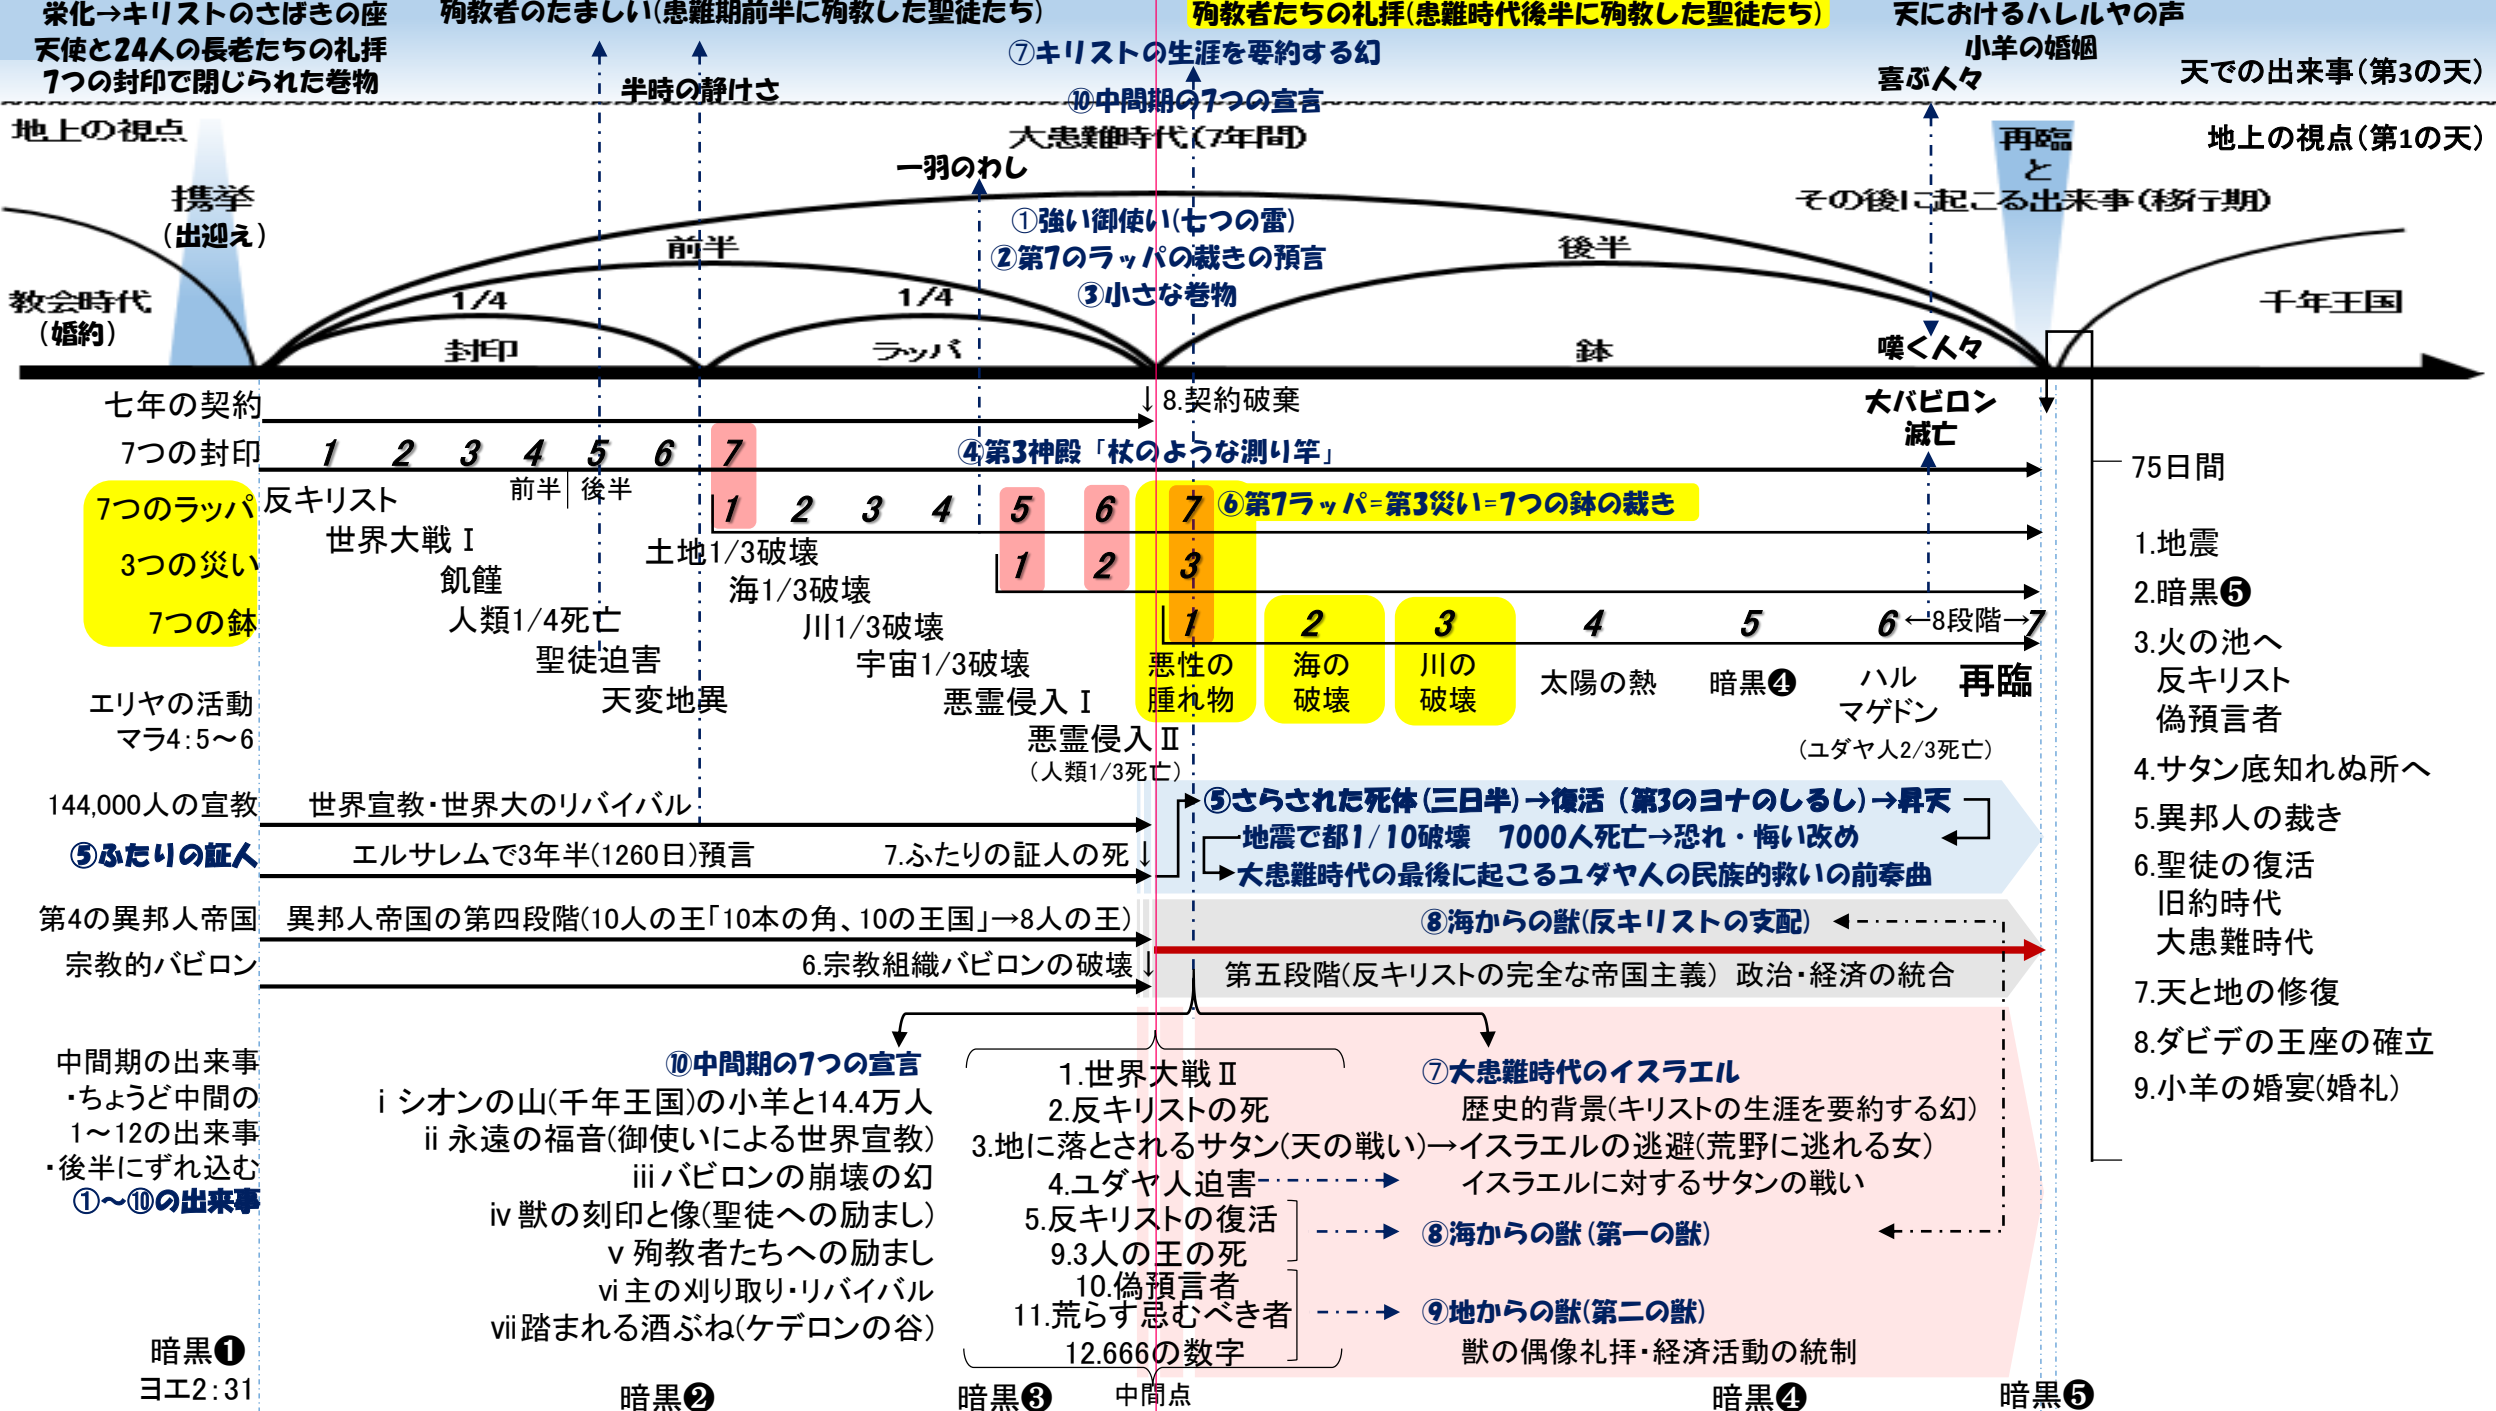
栄化→キリストのさばきの座
天使と24人の長老たちの礼拝
7つの封印で閉じられた巻物

殉教者のたましい(患難期前半に殉教した聖徒たち)

半時の静けさ

殉教者たちの礼拝(患難時代後半に殉教した聖徒たち)

⑦キリストの生涯を要約する幻

⑩中間期の7つの宣言

天におけるハレルヤの声
小羊の婚姻
喜ぶ人々

天での出来事(第3の天)

地上の視点

大患難時代(7年間)

一羽のわし

地上の視点(第1の天)

再臨
と
その後に起こる出来事(移行期)

携挙
(出迎え)

前半

①強い御使い(七つの雷)
②第7のラッパの裁きの預言
③小さな巻物

後半

教会時代
(婚約)

1/4

1/4

千年王国

封印

ラッパ

鉢

嘆く人々

七年の契約

↓8.契約破棄

大バビロン
滅亡

7つの封印 1 2 3 4 5 6 7

④第3神殿「杖のような測り竿」

75日間

7つのラッパ
3つの災い
7つの鉢

反キリスト
前半 後半
世界大戦Ⅰ
飢饉
人類1/4死亡
聖徒迫害
天変地異

1 2 3 4 5 6 7 ⑥第7ラッパ=第3災い=7つの鉢の裁き

土地1/3破壊
海1/3破壊
川1/3破壊
宇宙1/3破壊
悪霊侵入Ⅰ
悪霊侵入Ⅱ
(人類1/3死亡)

1 2 3

1 2 3 4 5 6 ←8段階→7

悪性の腫れ物
海の破壊
川の破壊
太陽の熱
暗黒❹
ハルマゲドン
(ユダヤ人2/3死亡)
再臨

1.地震
2.暗黒❺
3.火の池へ
反キリスト
偽預言者
4.サタン底知れぬ所へ
5.異邦人の裁き
6.聖徒の復活
旧約時代
大患難時代
7.天と地の修復
8.ダビデの王座の確立
9.小羊の婚宴(婚礼)

エリヤの活動
マラ4:5~6

144,000人の宣教
世界宣教・世界大のリバイバル

⑤ふたりの証人
エルサレムで3年半(1260日)預言
7.ふたりの証人の死↓

⑤さらされた死体(三日半)→復活(第3のヨナのしるし)→昇天
地震で都1/10破壊 7000人死亡→恐れ・悔い改め
大患難時代の最後に起こるユダヤ人の民族的救いの前奏曲

第4の異邦人帝国
異邦人帝国の第四段階(10人の王「10本の角、10の王国」→8人の王)
⑧海からの獣(反キリストの支配)

宗教的バビロン
6.宗教組織バビロンの破壊↓
第五段階(反キリストの完全な帝国主義) 政治・経済の統合

中間期の出来事
・ちょうど中間の
1~12の出来事
・後半にずれ込む
①~⑩の出来事

⑩中間期の7つの宣言
ⅰ シオンの山(千年王国)の小羊と14.4万人
ⅱ 永遠の福音(御使いによる世界宣教)
ⅲ バビロンの崩壊の幻
ⅳ 獣の刻印と像(聖徒への励まし)
ⅴ 殉教者たちへの励まし
ⅵ 主の刈り取り・リバイバル
ⅶ 踏まれる酒ぶね(ケデロンの谷)

1.世界大戦Ⅱ
2.反キリストの死
3.地に落とされるサタン(天の戦い)→イスラエルの逃避(荒野に逃れる女)
4.ユダヤ人迫害
5.反キリストの復活
9.3人の王の死
10.偽預言者
11.荒らす忌むべき者
12.666の数字

⑦大患難時代のイスラエル
歴史的背景(キリストの生涯を要約する幻)
イスラエルに対するサタンの戦い
⑧海からの獣(第一の獣)
⑨地からの獣(第二の獣)
獣の偶像礼拝・経済活動の統制

暗黒❶
ヨエ2:31

暗黒❷

暗黒❸

中間点

暗黒❹

暗黒❺